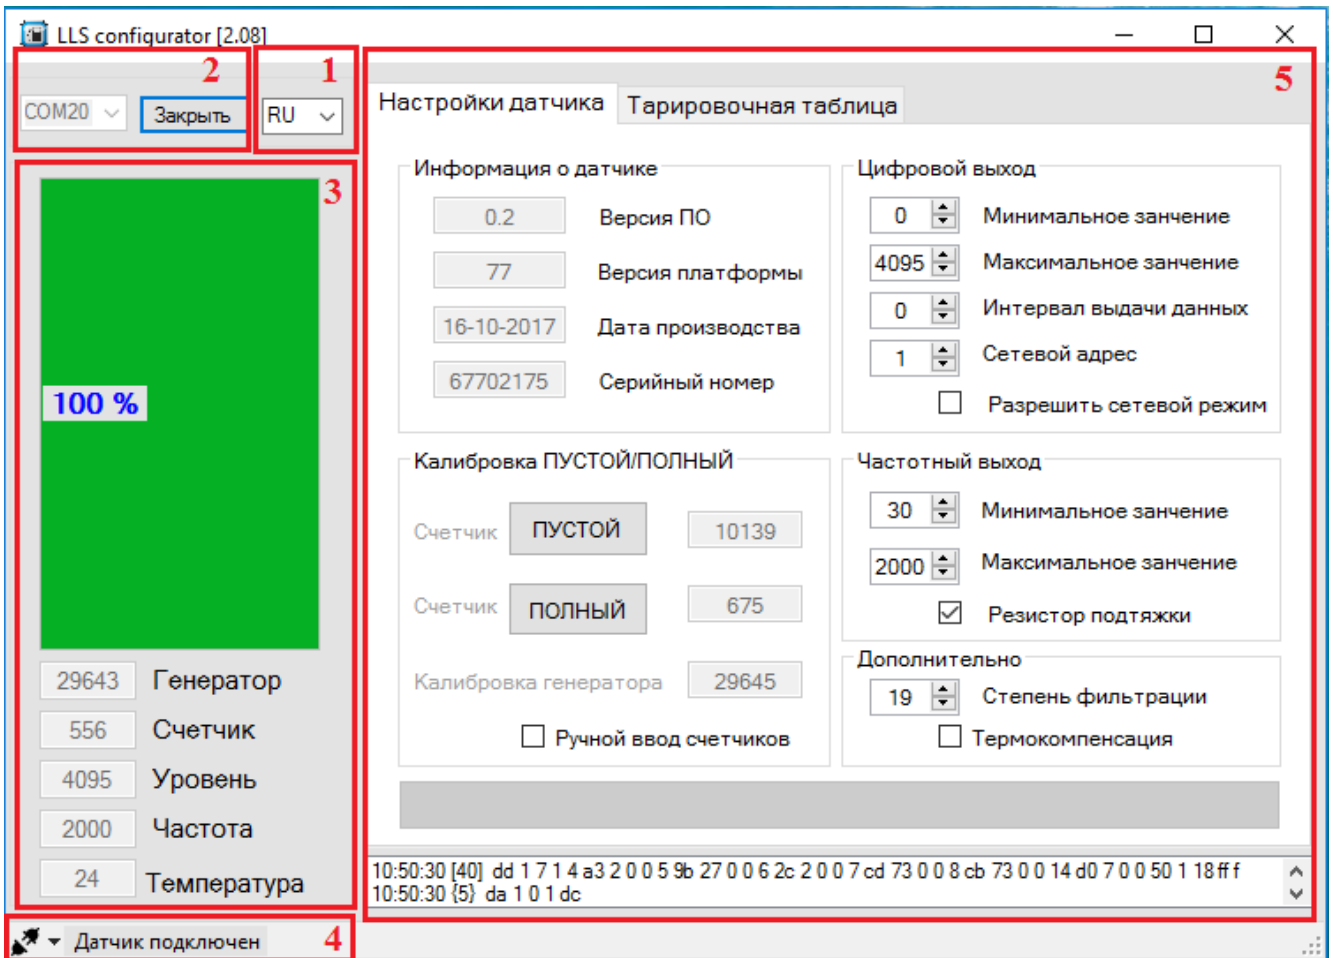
LLS configurator [2.08]

2
COM20
Закрыть

1
RU

5
Настройки датчика
Тарировочная таблица

3
100 %

29643 Генератор
556 Счетчик
4095 Уровень
2000 Частота
24 Температура

Информация о датчике
0.2 Версия ПО
77 Версия платформы
16-10-2017 Дата производства
67702175 Серийный номер

Цифровой выход
0 Минимальное занчение
4095 Максимальное занчение
0 Интервал выдачи данных
1 Сетевой адрес
Разрешить сетевой режим

Калибровка ПУСТОЙ/ПОЛНЫЙ
Счетчик ПУСТОЙ 10139
Счетчик ПОЛНЫЙ 675
Калибровка генератора 29645
Ручной ввод счетчиков

Частотный выход
30 Минимальное занчение
2000 Максимальное занчение
Резистор подтяжки

Дополнительно
19 Степень фильтрации
Термокомпенсация

10:50:30 [40] dd 1 7 1 4 a3 2 0 0 5 9b 27 0 0 6 2c 2 0 0 7 cd 73 0 0 8 cb 73 0 0 14 d0 7 0 0 50 1 18 ff f
10:50:30 {5} da 1 0 1 dc

Датчик подключен
4